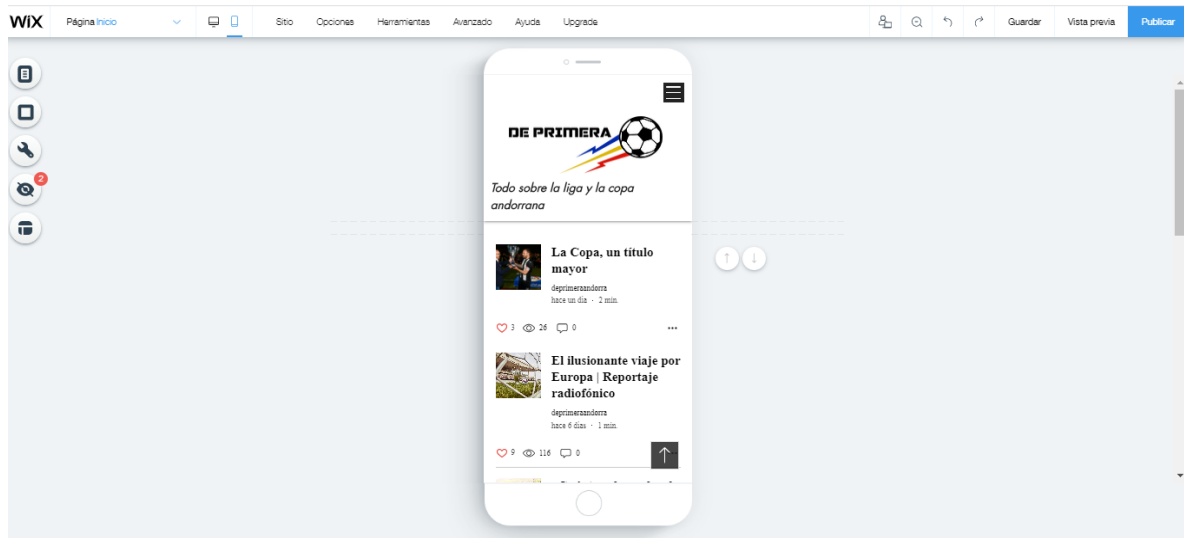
WiX Página Inicio Sitio Opciones Herramientas Avanzado Ayuda Upgrade Guardar Vista previa Publicar

2

DE PRIMERA

Todo sobre la liga y la copa andorrana

La Copa, un título mayor

deprimeraandorra
hace un día · 2 min.

3 26 0

El ilusionante viaje por Europa | Reportaje radiofónico

deprimeraandorra
hace 6 días · 1 min.

9 116 0